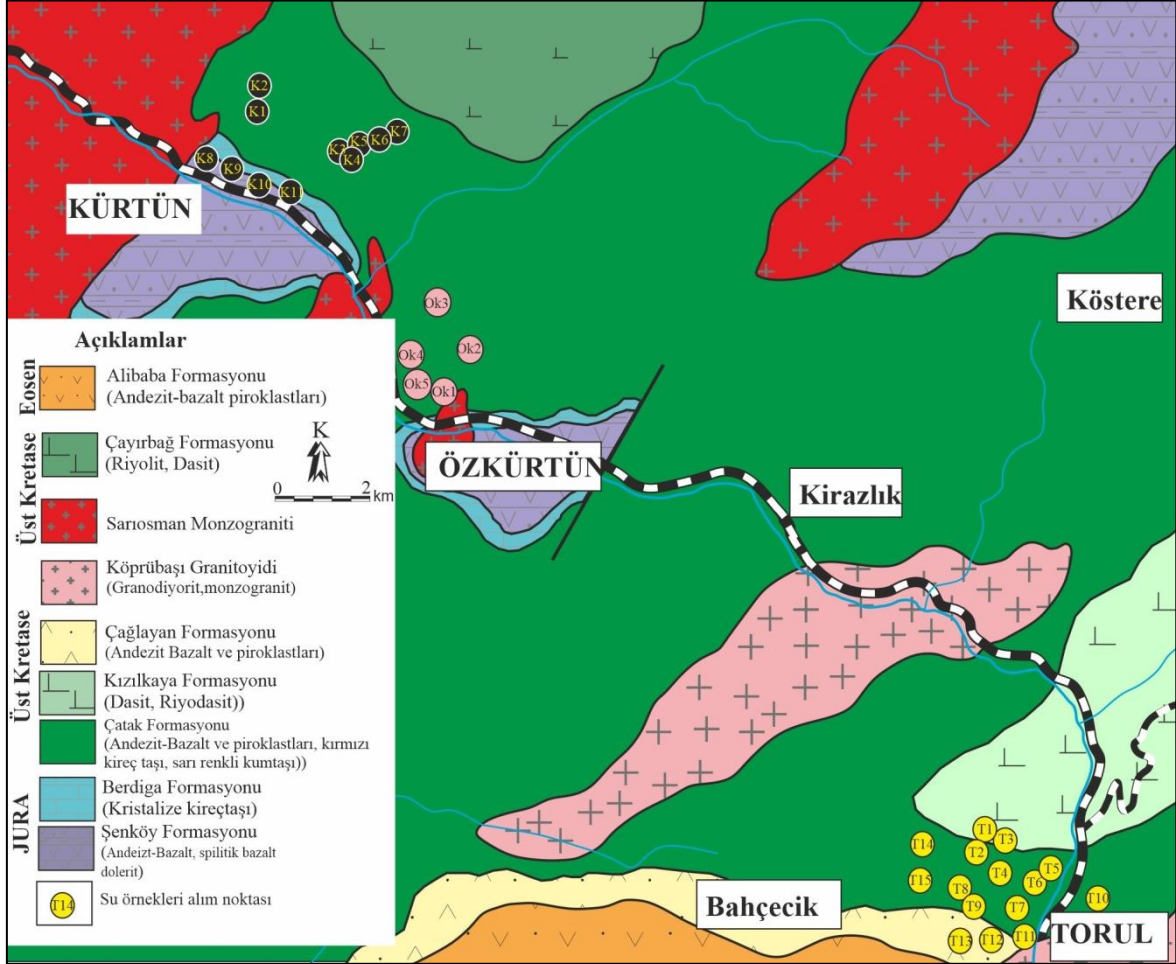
K2
K1
K3 K5 K6 K7
K4
K8
K9
K10
K11
KÜRTÜN
Köstere
Ok3
Ok4
Ok2
Ok5
Ok1
Açıklamlar
Eosen
Alibaba Formasyonu (Andezit-bazalt piroklastları)
Üst Kretase
Çayırbağ Formasyonu (Riyolit, Dasit)
K
0 2 km
ÖZKÜRTÜN
Kirazlık
Sarıosman Monzograniti
Köprübaşı Granitoyidi (Granodiyorit,monzogranit)
Üst Kretase
Çağlayan Formasyonu (Andezit Bazalt ve piroklastları)
Kızılkaya Formasyonu (Dasit, Riyodasit))
Çatak Formasyonu (Andezit-Bazalt ve piroklastları, kırmızı kireç taşı, sarı renkli kumtaşı))
JURA
Berdiga Formasyonu (Kristalize kireçtaşı)
Şenköy Formasyonu (Andeizt-Bazalt, spilitik bazalt dolerit)
T14
Su örnekleri alım noktası
T1
T14 T2 T3
T4 T5
T15 T8 T6
T9 T7 T10
Bahçecik
T13 T12 T11
TORUL